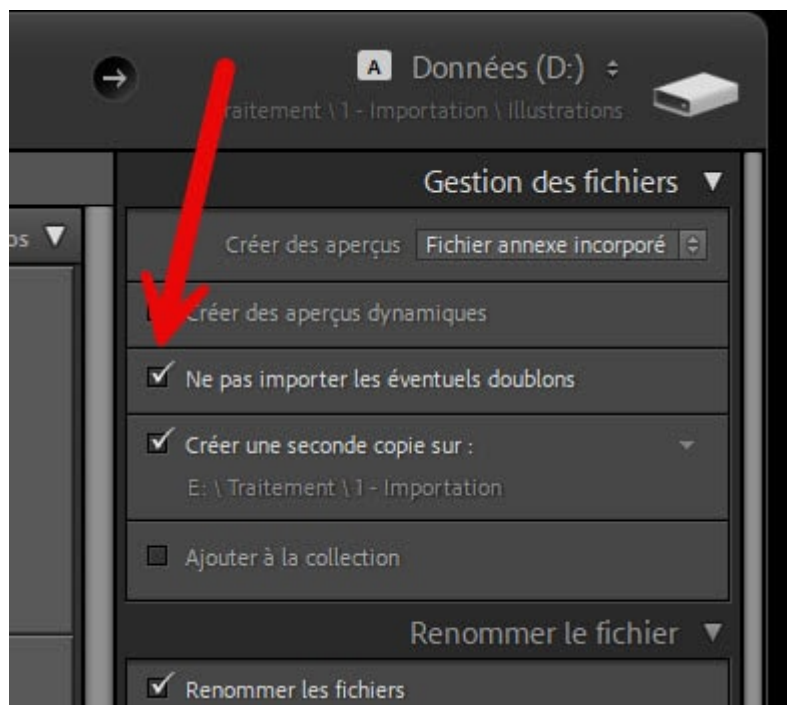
A Données (D:)

raitement \ 1 - Importation \ illustrations

Gestion des fichiers ▼

os ▼

Créer des aperçus Fichier annexe incorporé

Créer des aperçus dynamiques

Ne pas importer les éventuels doublons

Créer une seconde copie sur :

E: \ Traitement \ 1 - Importation

Ajouter à la collection

Renommer le fichier ▼

Renommer les fichiers